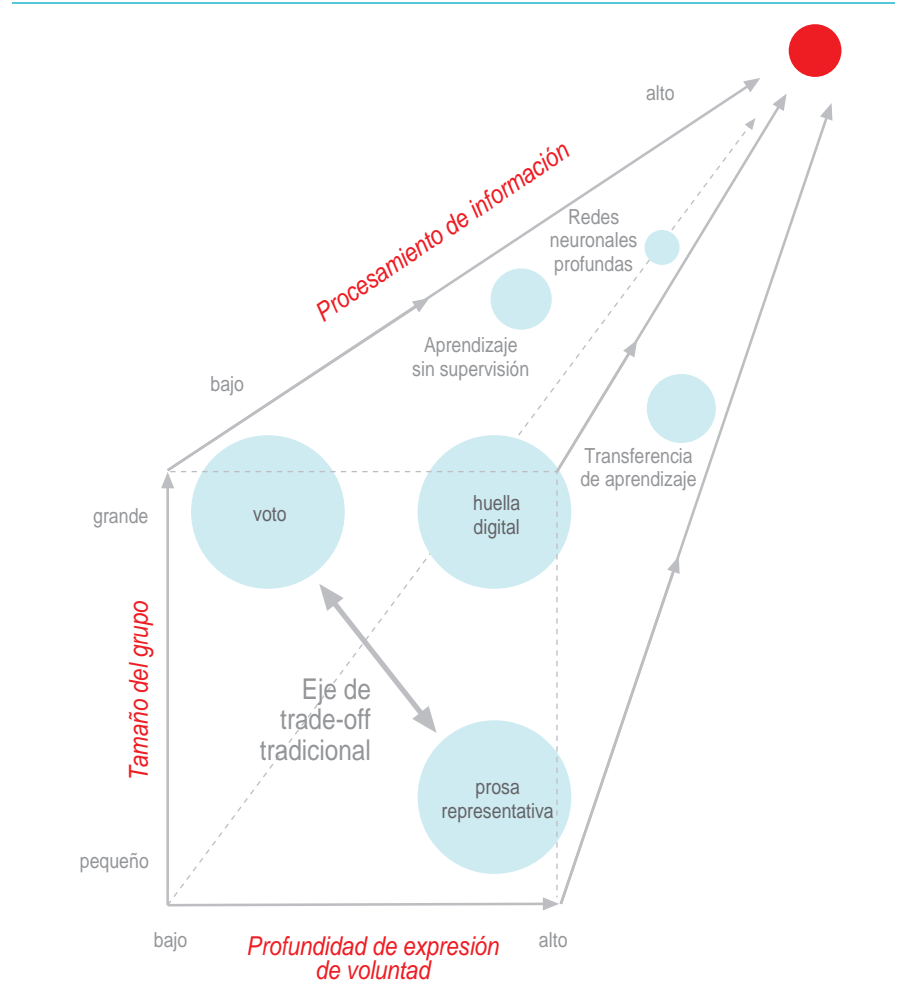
alto

Procesamiento de información

Redes neuronales profundas

Aprendizaje sin supervisión

bajo

Transferencia de aprendizaje

grande

voto

huella digital

Tamaño del grupo

Eje de trade-off tradicional

prosa representativa

pequeño

bajo

Profundidad de expresión de voluntad

alto